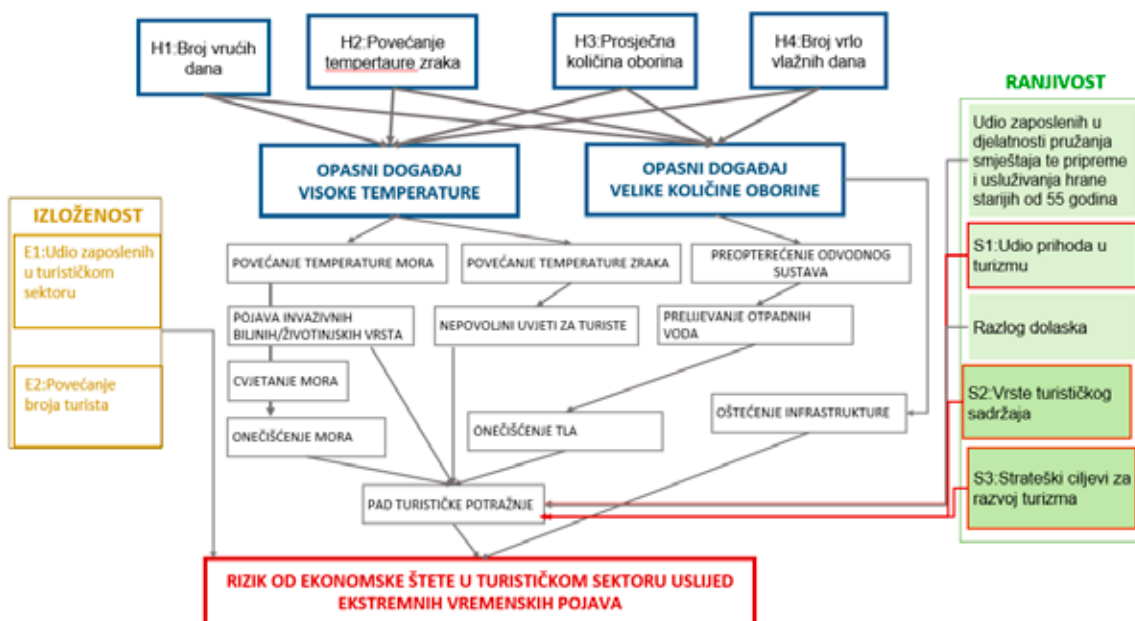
H1:Broj vrućih dana

H2:Povećanje tempertaure zraka

H3:Prosječna količina oborina

H4:Broj vrlo vlažnih dana

RANJIVOST

Udio zaposlenih u djelatnosti pružanja smještaja te pripreme i usluživanja hrane starijih od 55 godina

OPASNI DOGAĐAJ VISOKE TEMPERATURE

OPASNI DOGAĐAJ VELIKE KOLIČINE OBORINE

IZLOŽENOST

E1:Udio zaposlenih u turističkom sektoru

E2:Povećanje broja turista

POVEĆANJE TEMPERATURE MORA

POVEĆANJE TEMPERATURE ZRAKA

PREOPTEREĆENJE ODVODNOG SUSTAVA

S1:Udio prihoda u turizmu

POJAVA INVAZIVNIH BILJNIH/ŽIVOTINJSKIH VRSTA

NEPOVOLJNI UVJETI ZA TURISTE

PRELIJEVANJE OTPADNIH VODA

Razlog dolaska

CVJETANJE MORA

ONEČIŠĆENJE MORA

ONEČIŠĆENJE TLA

OŠTEĆENJE INFRASTRUKTURE

S2:Vrste turističkog sadržaja

PAD TURISTIČKE POTRAŽNJE

S3:Strateški ciljevi za razvoj turizma

RIZIK OD EKONOMSKE ŠTETE U TURISTIČKOM SEKTORU USLIJED EKSTREMNIH VREMENSKIH POJAVA